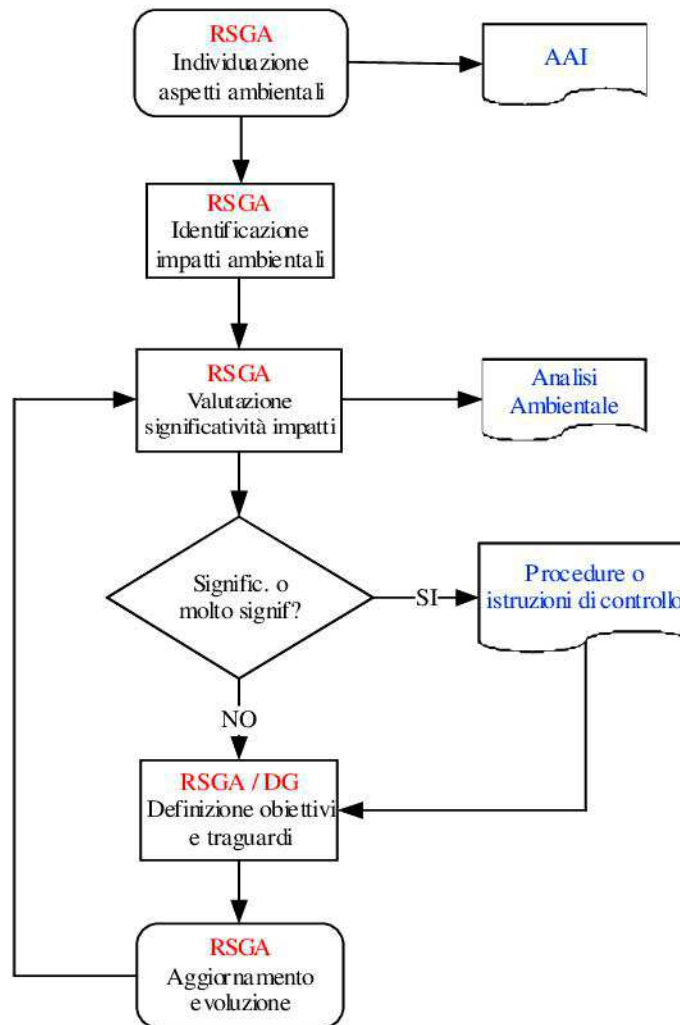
RSGA
Individuazione aspetti ambientali

AAI

RSGA
Identificazione impatti ambientali

RSGA
Valutazione significatività impatti

Analisi Ambientale

Signific. o molto signif?

SI

Procedure o istruzioni di controllo

NO

RSGA / DG
Definizione obiettivi e traguardi

RSGA
Aggiornamento evoluzione